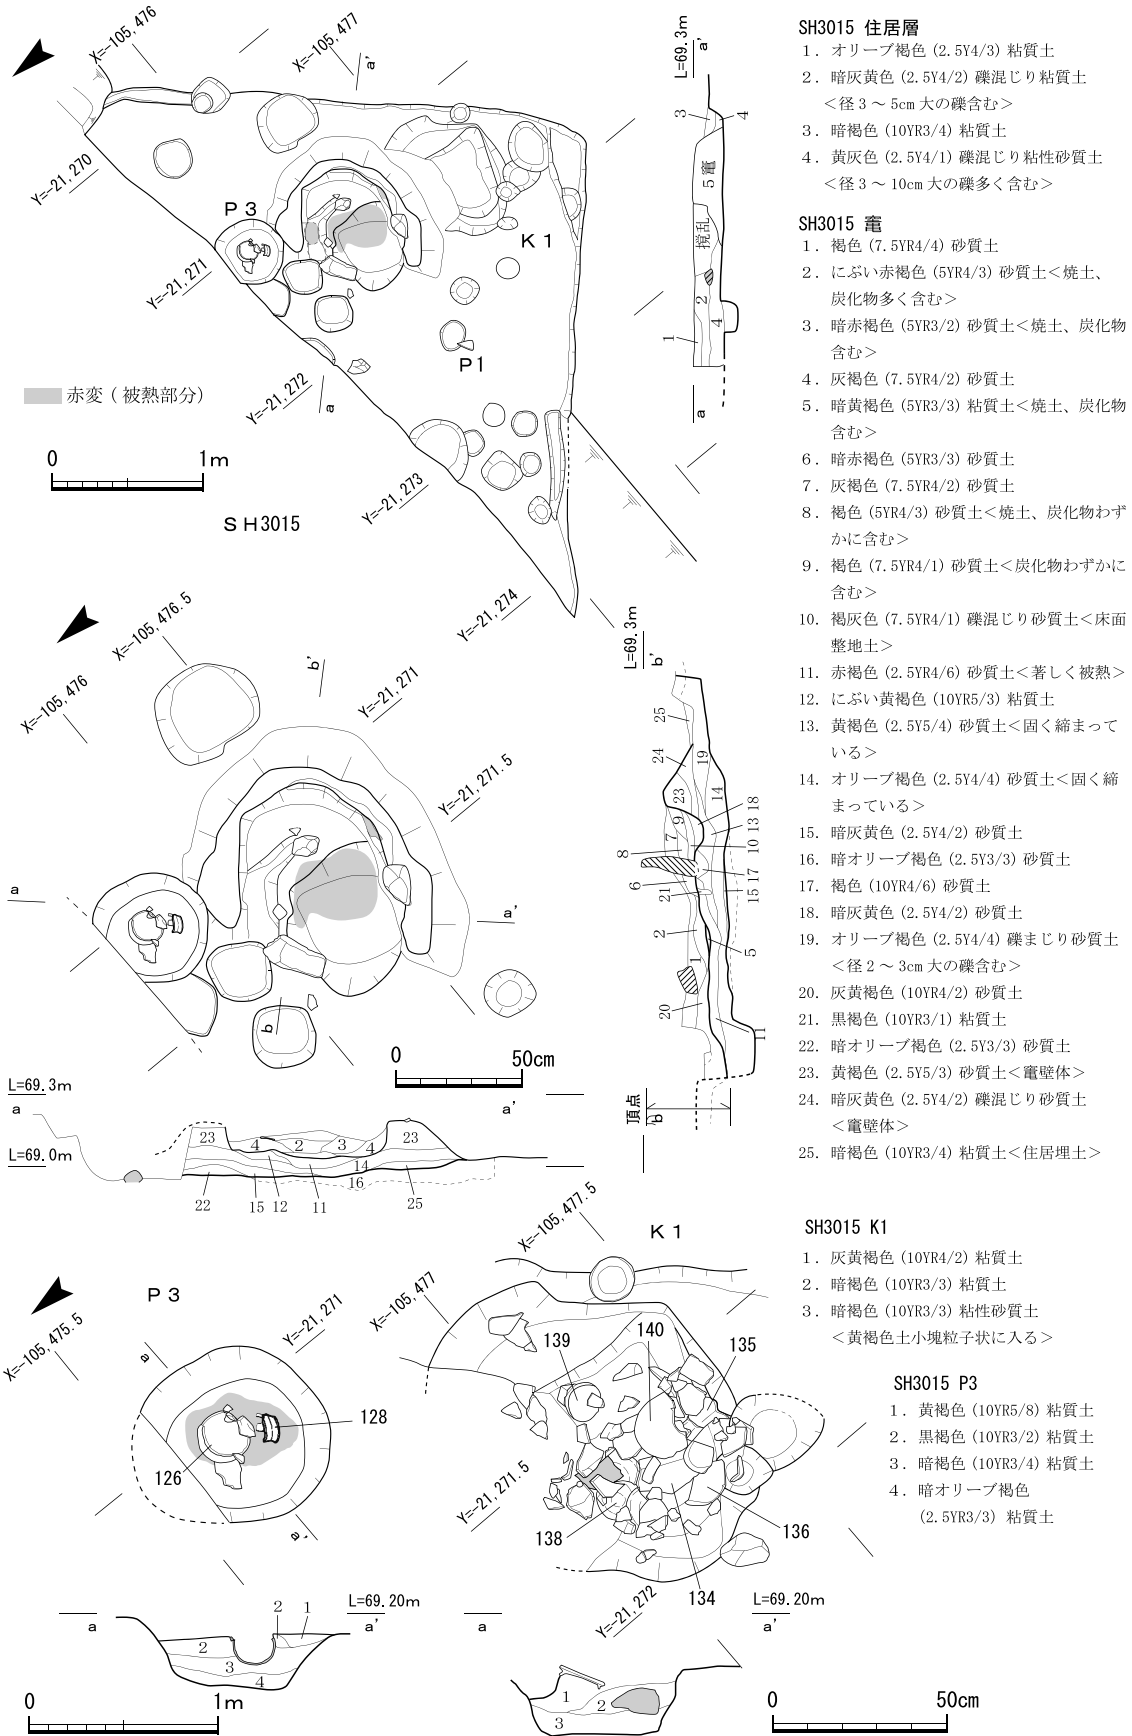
SH3015 住居層
1．オリーブ褐色（2.5Y4/3）粘質土
2．暗灰黄色（2.5Y4/2）礫混じり粘質土＜径３～５cm大の礫含む＞
3．暗褐色（10YR3/4）粘質土
4．黄灰色（2.5Y4/1）礫混じり粘性砂質土＜径３～10cm大の礫多く含む＞

SH3015 竈
1．褐色（7.5YR4/4）砂質土
2．にぶい赤褐色（5YR4/3）砂質土＜焼土、炭化物多く含む＞
3．暗赤褐色（5YR3/2）砂質土＜焼土、炭化物含む＞
4．灰褐色（7.5YR4/2）砂質土
5．暗黄褐色（5YR3/3）粘質土＜焼土、炭化物含む＞
6．暗赤褐色（5YR3/3）砂質土
7．灰褐色（7.5YR4/2）砂質土
8．褐色（5YR4/3）砂質土＜焼土、炭化物わずかに含む＞
9．褐色（7.5YR4/1）砂質土＜炭化物わずかに含む＞
10．褐灰色（7.5YR4/1）礫混じり砂質土＜床面整地土＞
11．赤褐色（2.5YR4/6）砂質土＜著しく被熱＞
12．にぶい黄褐色（10YR5/3）粘質土
13．黄褐色（2.5Y5/4）砂質土＜固く締まっている＞
14．オリーブ褐色（2.5Y4/4）砂質土＜固く締まっている＞
15．暗灰黄色（2.5Y4/2）砂質土
16．暗オリーブ褐色（2.5Y3/3）砂質土
17．褐色（10YR4/6）砂質土
18．暗灰黄色（2.5Y4/2）砂質土
19．オリーブ褐色（2.5Y4/4）礫まじり砂質土＜径２～３cm大の礫含む＞
20．灰黄褐色（10YR4/2）砂質土
21．黒褐色（10YR3/1）粘質土
22．暗オリーブ褐色（2.5Y3/3）砂質土
23．黄褐色（2.5Y5/3）砂質土＜竈壁体＞
24．暗灰黄色（2.5Y4/2）礫混じり砂質土＜竈壁体＞
25．暗褐色（10YR3/4）粘質土＜住居埋土＞

X=-105,476 X=-105,477 a' L=69.3m a' 3 4 5 竈 撹乱 2 4 1 a
Y=-21,270 P3 K1 Y=-21,271 P1 Y=-21,272 a Y=-21,273
赤変（被熱部分）
0 1m
SH3015

X=-105,476.5 X=-105,476 b' Y=-21,271 Y=-21,274 Y=-21,271.5 a a' b
L=69.3m b' 25 24 19 23 14 9 7 8 6 21 13 18 10 15 17 2 5 1 20 11 頂点 b
0 50cm
L=69.3m a a' L=69.0m 23 4 2 3 4 23 14 16 22 15 12 11 25

SH3015 K1
1．灰黄褐色（10YR4/2）粘質土
2．暗褐色（10YR3/3）粘質土
3．暗褐色（10YR3/3）粘性砂質土＜黄褐色土小塊粒子状に入る＞

SH3015 P3
1．黄褐色（10YR5/8）粘質土
2．黒褐色（10YR3/2）粘質土
3．暗褐色（10YR3/4）粘質土
4．暗オリーブ褐色（2.5YR3/3）粘質土

P3 X=-105,475.5 Y=-21,271 a 128 126 a'
K1 X=-105,477.5 X=-105,477 139 140 135 Y=-21,271.5 138 136 134 Y=-21,272
a 2 1 L=69.20m a' 2 3 4
0 1m
a L=69.20m a' 1 2 3
0 50cm